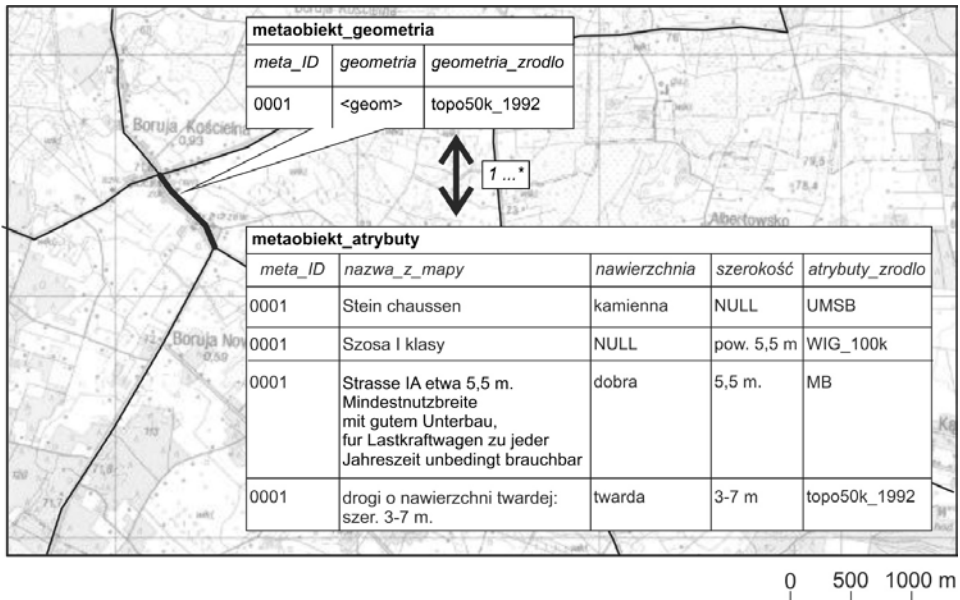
Boruja Kościelna

Albertowsko

Boruja Nowa

metaobiekt_geometria

| meta_ID | geometria | geometria_zrodlo |
|---|---|---|
| 0001 | <geom> | topo50k_1992 |

1 ...*

metaobiekt_atrybuty

| meta_ID | nazwa_z_mapy | nawierzchnia | szerokość | atrybuty_zrodlo |
|---|---|---|---|---|
| 0001 | Stein chaussen | kamienna | NULL | UMSB |
| 0001 | Szosa I klasy | NULL | pow. 5,5 m | WIG_100k |
| 0001 | Strasse IA etwa 5,5 m. Mindestnutzbreite mit gutem Unterbau, fur Lastkraftwagen zu jeder Jahreszeit unbedingt brauchbar | dobra | 5,5 m. | MB |
| 0001 | drogi o nawierzchni twardej: szer. 3-7 m. | twarda | 3-7 m | topo50k_1992 |

0 500 1000 m